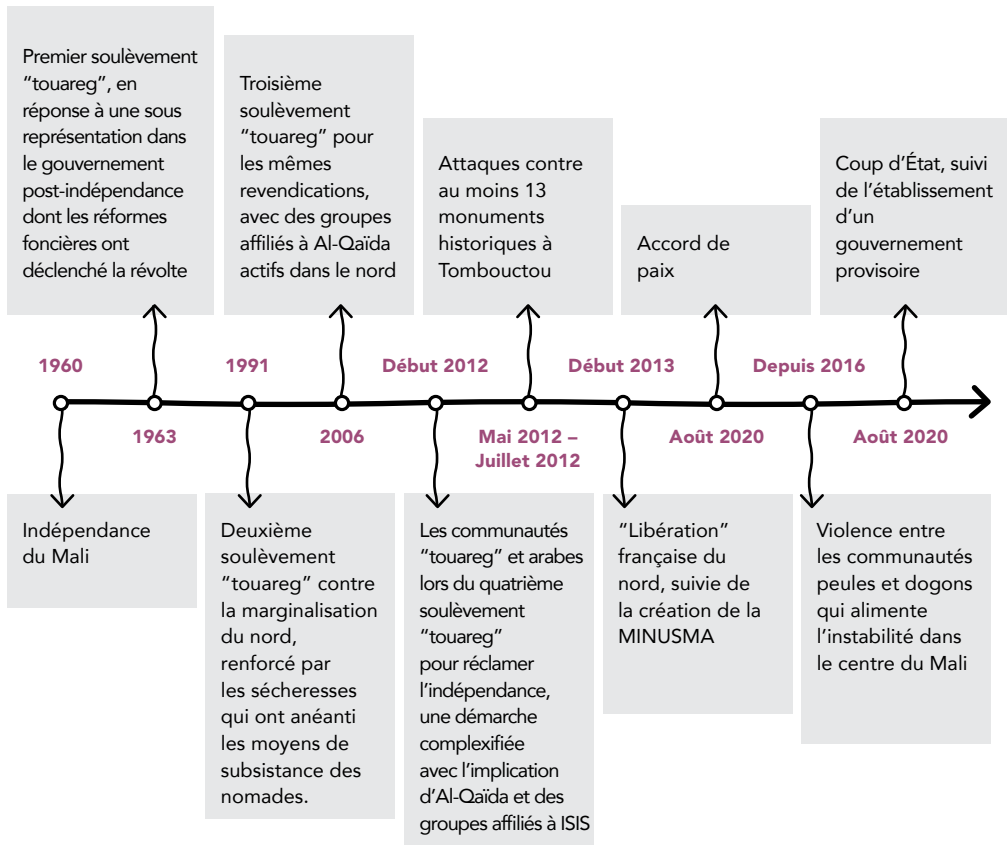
1960

Indépendance du Mali

1963

Premier soulèvement "touareg", en réponse à une sous représentation dans le gouvernement post-indépendance dont les réformes foncières ont déclenché la révolte

1991

Deuxième soulèvement "touareg" contre la marginalisation du nord, renforcé par les sécheresses qui ont anéanti les moyens de subsistance des nomades.

2006

Troisième soulèvement "touareg" pour les mêmes revendications, avec des groupes affiliés à Al-Qaïda actifs dans le nord

Début 2012

Les communautés "touareg" et arabes lors du quatrième soulèvement "touareg" pour réclamer l'indépendance, une démarche complexifiée avec l'implication d'Al-Qaïda et des groupes affiliés à ISIS

Mai 2012 – Juillet 2012

Attaques contre au moins 13 monuments historiques à Tombouctou

Début 2013

"Libération" française du nord, suivie de la création de la MINUSMA

Août 2020

Accord de paix

Depuis 2016

Violence entre les communautés peules et dogons qui alimente l'instabilité dans le centre du Mali

Août 2020

Coup d'État, suivi de l'établissement d'un gouvernement provisoire